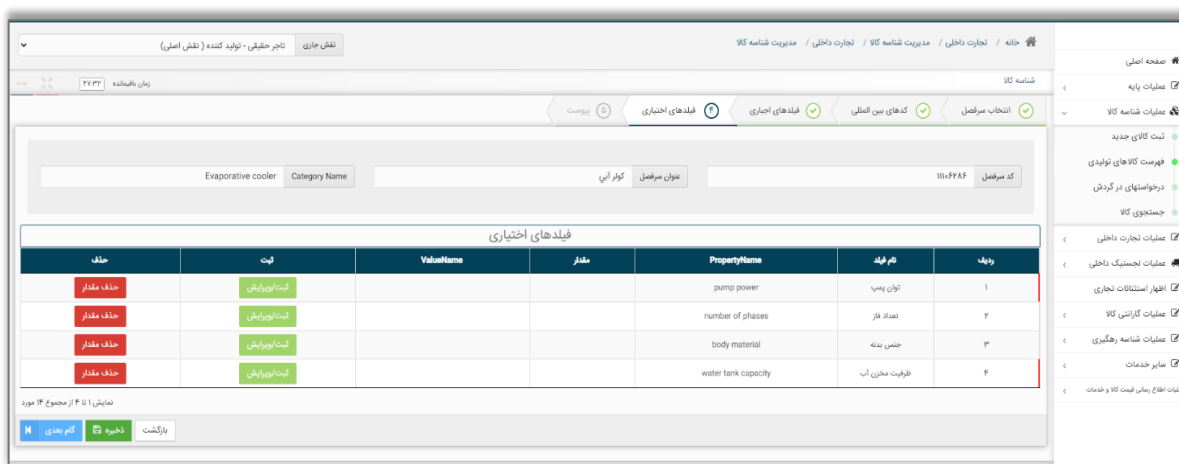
خانه / تجارت داخلی / مدیریت شناسه کالا / تجارت داخلی / مدیریت شناسه کالا

نقش جاری | تاجر حقیقی - تولید کننده ( نقش اصلی )

شناسه کالا

زمان باقیمانده ۲۷:۳۲

انتخاب سرفصل | کدهای بین المللی | فیلدهای اجباری | ۴ فیلدهای اختیاری | ۵ پیوست

کد سرفصل ۱۱۱۰۶۲۸۶ | عنوان سرفصل کولر آبی | Category Name Evaporative cooler

فیلدهای اختیاری

| ردیف | نام فیلد | PropertyName | مقدار | ValueName | ثبت | حذف |
|---|---|---|---|---|---|---|
| ۱ | توان پمپ | pump power | | | ثبت/ویرایش | حذف مقدار |
| ۲ | تعداد فاز | number of phases | | | ثبت/ویرایش | حذف مقدار |
| ۳ | جنس بدنه | body material | | | ثبت/ویرایش | حذف مقدار |
| ۴ | ظرفیت مخزن آب | water tank capacity | | | ثبت/ویرایش | حذف مقدار |

نمایش ۱ تا ۴ از مجموع ۴ مورد

بازگشت | ذخیره | گام بعدی

صفحه اصلی
عملیات پایه
عملیات شناسه کالا
ثبت کالای جدید
فهرست کالاهای تولیدی
درخواستهای در گردش
جستجوی کالا
عملیات تجارت داخلی
عملیات لجستیک داخلی
اظهار استنادات تجاری
عملیات گارانتی کالا
عملیات شناسه رهگیری
سایر خدمات
لیات اطلاع رسانی قیمت کالا و خدمات